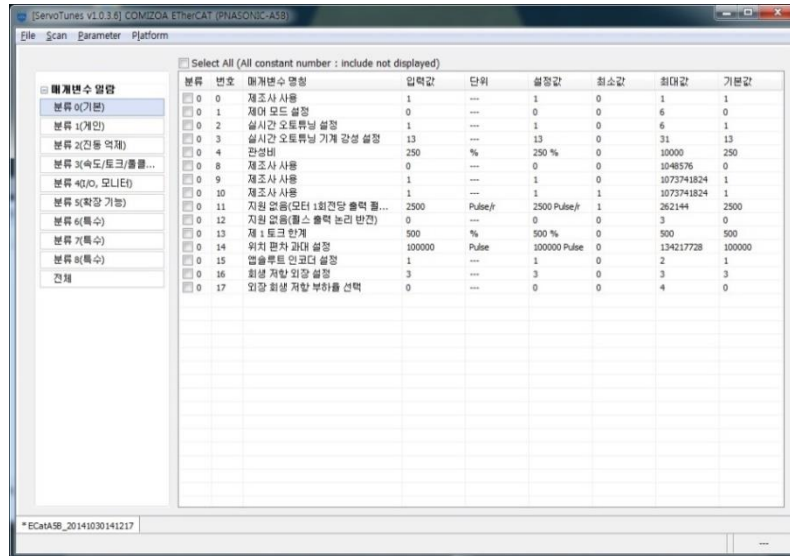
[ServoTunes v1.0.3.6] COMIZOA EtherCAT (PNASONIC-A5B)

File Scan Parameter Platform

Select All (All constant number : include not displayed)

매개변수 일람
분류 0(기본)
분류 1(게인)
분류 2(진동 억제)
분류 3(속도/토크/풀클...
분류 4(I/O, 모니터)
분류 5(확장 기능)
분류 6(특수)
분류 7(특수)
분류 8(특수)
전체

| 분류 | 번호 | 매개변수 명칭 | 입력값 | 단위 | 설정값 | 최소값 | 최대값 | 기본값 |
|---|---|---|---|---|---|---|---|---|
| 0 | 0 | 제조사 사용 | 1 | --- | 1 | 0 | 1 | 1 |
| 0 | 1 | 제어 모드 설정 | 0 | --- | 0 | 0 | 6 | 0 |
| 0 | 2 | 실시간 오토튜닝 설정 | 1 | --- | 1 | 0 | 6 | 1 |
| 0 | 3 | 실시간 오토튜닝 기계 강성 설정 | 13 | --- | 13 | 0 | 31 | 13 |
| 0 | 4 | 관성비 | 250 | % | 250 % | 0 | 10000 | 250 |
| 0 | 8 | 제조사 사용 | 0 | --- | 0 | 0 | 1048576 | 0 |
| 0 | 9 | 제조사 사용 | 1 | --- | 1 | 0 | 1073741824 | 1 |
| 0 | 10 | 제조사 사용 | 1 | --- | 1 | 1 | 1073741824 | 1 |
| 0 | 11 | 지원 없음(모터 1회전당 출력 펄... | 2500 | Pulse/r | 2500 Pulse/r | 1 | 262144 | 2500 |
| 0 | 12 | 지원 없음(펄스 출력 논리 반전) | 0 | --- | 0 | 0 | 3 | 0 |
| 0 | 13 | 제 1 토크 한계 | 500 | % | 500 % | 0 | 500 | 500 |
| 0 | 14 | 위치 편차 과대 설정 | 100000 | Pulse | 100000 Pulse | 0 | 134217728 | 100000 |
| 0 | 15 | 앱솔루트 인코더 설정 | 1 | --- | 1 | 0 | 2 | 1 |
| 0 | 16 | 회생 저항 외장 설정 | 3 | --- | 3 | 0 | 3 | 3 |
| 0 | 17 | 외장 회생 저항 부하율 선택 | 0 | --- | 0 | 0 | 4 | 0 |

* ECatA5B_20141030141217